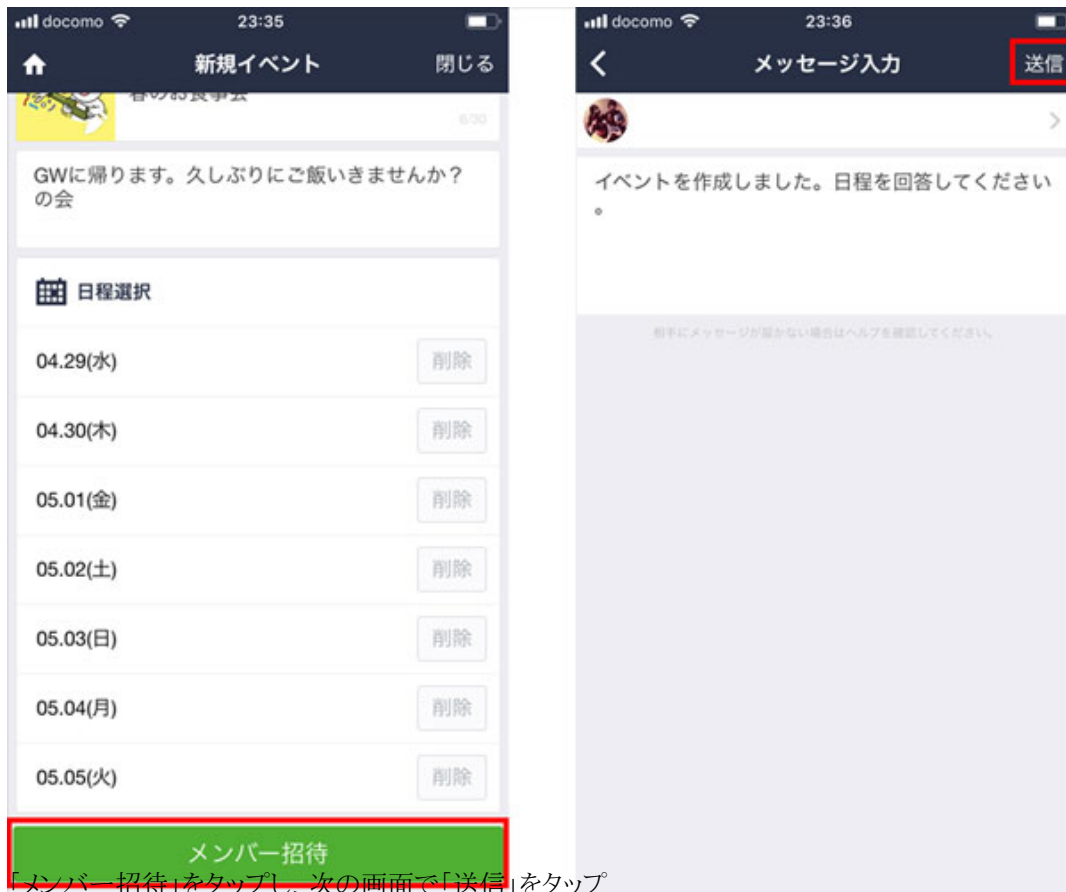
docomo 23:35
新規イベント
閉じる
春のお食事会
6/30
GWに帰ります。久しぶりにご飯いきませんか？の会
日程選択
04.29(水) 削除
04.30(木) 削除
05.01(金) 削除
05.02(土) 削除
05.03(日) 削除
05.04(月) 削除
05.05(火) 削除
メンバー招待

docomo 23:36
メッセージ入力
送信
イベントを作成しました。日程を回答してください。
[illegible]

「メンバー招待」をタップし、次の画面で「送信」をタップ